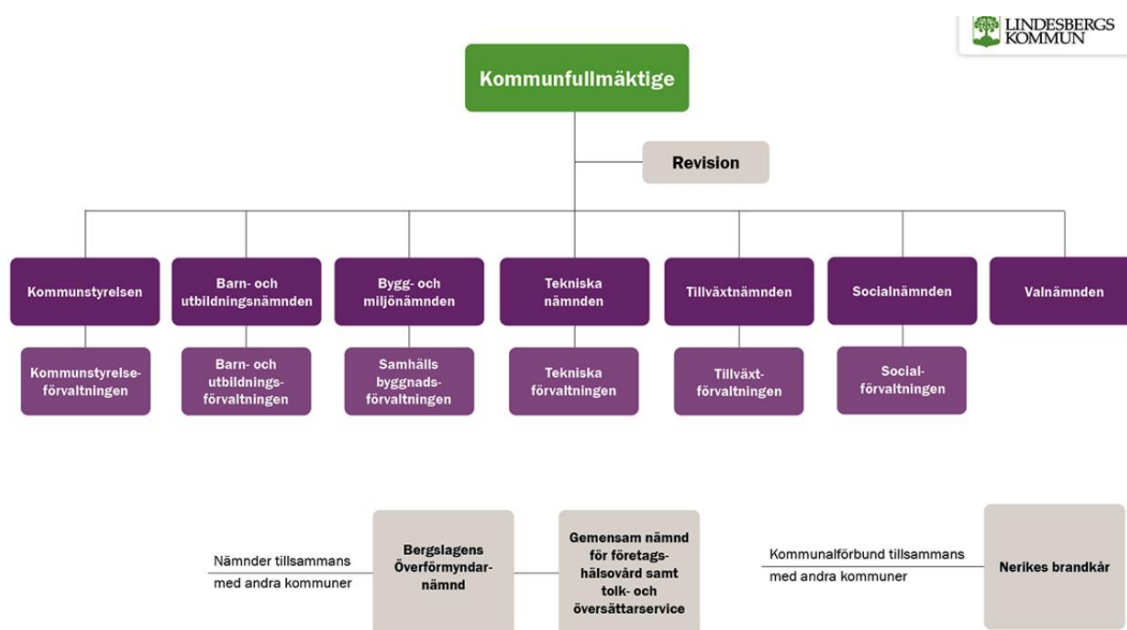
LINDESBERGS KOMMUN

Kommunfullmäktige

Revision

Kommunstyrelsen

Kommunstyrelseförvaltningen

Barn- och utbildningsnämnden

Barn- och utbildningsförvaltningen

Bygg- och miljönämnden

Samhälls byggnadsförvaltningen

Tekniska nämnden

Tekniska förvaltningen

Tillväxtnämnden

Tillväxtförvaltningen

Socialnämnden

Socialförvaltningen

Valnämnden

Nämnder tillsammans med andra kommuner

Bergslagens Överförmyndarnämnd

Gemensam nämnd för företagshälsovård samt tolk- och översättarservice

Kommunalförbund tillsammans med andra kommuner

Nerikes brandkår